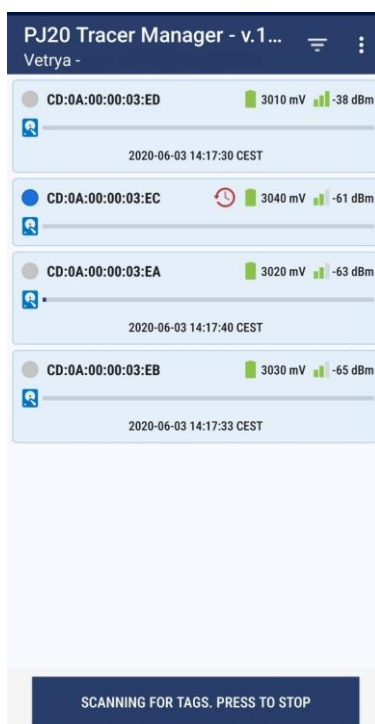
PJ20 Tracer Manager - v.1...
Vetrya -

CD:0A:00:00:03:ED
3010 mV -38 dBm
2020-06-03 14:17:30 CEST

CD:0A:00:00:03:EC
3040 mV -61 dBm

CD:0A:00:00:03:EA
3020 mV -63 dBm
2020-06-03 14:17:40 CEST

CD:0A:00:00:03:EB
3030 mV -65 dBm
2020-06-03 14:17:33 CEST

SCANNING FOR TAGS. PRESS TO STOP